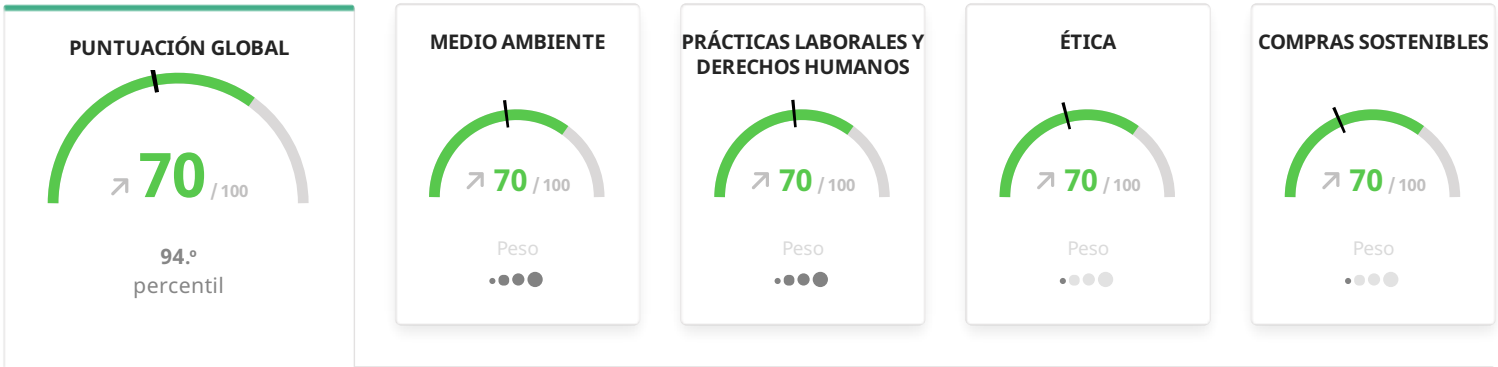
PUNTUACIÓN GLOBAL

↗ 70 / 100

94.º
percentil

MEDIO AMBIENTE

↗ 70 / 100

Peso

PRÁCTICAS LABORALES Y DERECHOS HUMANOS

↗ 70 / 100

Peso

ÉTICA

↗ 70 / 100

Peso

COMPRAS SOSTENIBLES

↗ 70 / 100

Peso